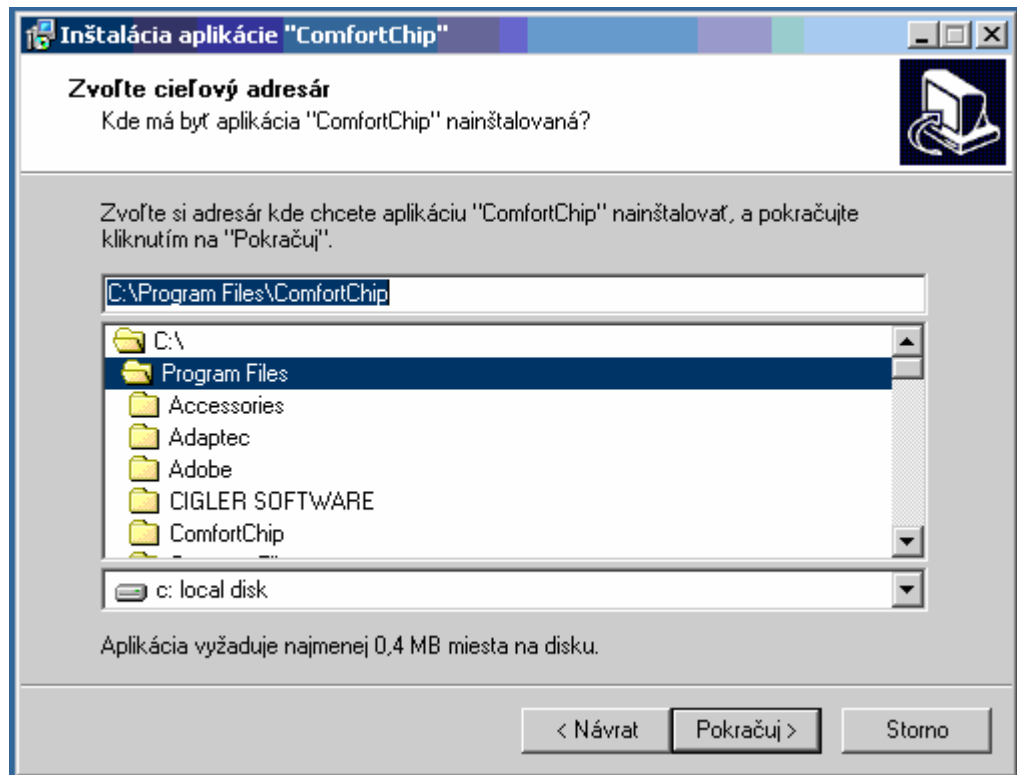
Inštalácia aplikácie "ComfortChip"

Zvoľte cieľový adresár
Kde má byť aplikácia "ComfortChip" nainštalovaná?

Zvoľte si adresár kde chcete aplikáciu "ComfortChip" nainštalovať, a pokračujte kliknutím na "Pokračuj".

C:\Program Files\ComfortChip

C:\
Program Files
Accessories
Adaptec
Adobe
CIGLER SOFTWARE
ComfortChip
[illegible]

c: local disk

Aplikácia vyžaduje najmenej 0,4 MB miesta na disku.

< Návrat
Pokračuj >
Storno